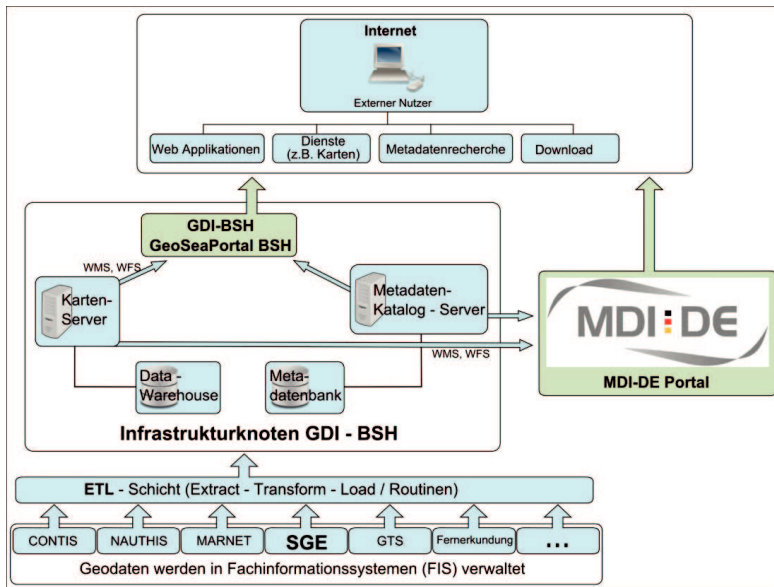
Internet

Externer Nutzer

Web Applikationen

Dienste (z.B. Karten)

Metadatenrecherche

Download

GDI-BSH
GeoSeaPortal BSH

WMS, WFS

Karten-Server

Metadaten-Katalog - Server

MDI DE

WMS, WFS

Data - Warehouse

Meta-datenbank

MDI-DE Portal

Infrastrukturknoten GDI - BSH

ETL - Schicht (Extract - Transform - Load / Routinen)

CONTIS

NAUTHIS

MARNET

SGE

GTS

Fernerkundung

...

Geodaten werden in Fachinformationssystemen (FIS) verwaltet